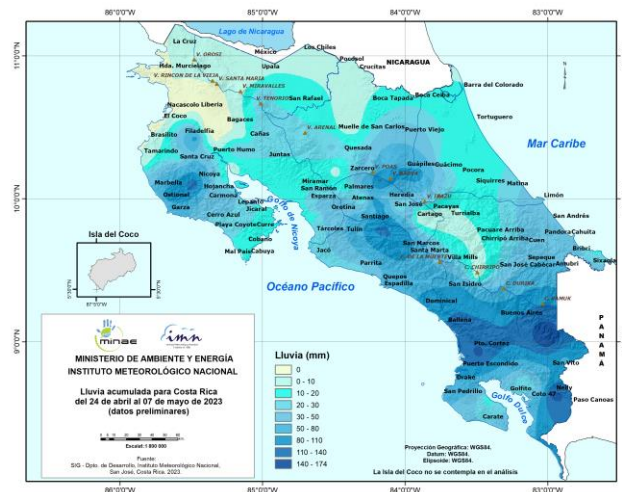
86°0'0"W
85°0'0"W
84°0'0"W
83°0'0"W

11°0'0"N
10°0'0"N
9°0'0"N

Lago de Nicaragua
NICARAGUA
La Cruz
V. OROSI
México
Los Chiles
Hda. Murciélago
V. RINCON DE LA VIEJA
Upala
Pocosol
Cruciftas
V. SANTA MARIA
V. MIRAVALLES
Nacascolo Liberia
V. TENORIO
San Rafael
Boca Tapada
Barra del Colorado
El Coco
Bagaces
Boca Cureña
Brasilito
Filadelfia
Cañas
V. ARENAL
Muelle de San Carlos
Puerto Viejo
Tortuguero
Tamarindo
Puerto Humo
Juntas
Quesada
Mar Caribe
Santa Cruz
Zarcero
V. POAS
Guápiles
Guácimo
Pocora
Nicoya
Miramar
San Ramón
Palmares
Siquirres
Matina
Marbella
Hojancha
Esparza
Atenas
Heredia
V. IRAZU
Limón
Carmona
Orotina
San José
Pacayas
Cartago
Turrialba
Garza
Cerro Azul
Lepanto
Jicaral
Santiago
Pacuare Arriba
San Andrés
Golfo de Nicoya
Tárcoles
Tulín
Chirripó Arriba
Cuen
Pandora
Cahuita
Isla del Coco
Playa Coyote
Curré
San Marcos
Santa María
V. TURRIALBA
Bribri
Cóbano
Villa Mills
Sepeque
Mal País
Cabuya
Jacó
Parrita
San José Cabécar
Amubri
Sixaola
Quepos
V. CHIRRIPO
Espadilla
Océano Pacífico
Dominical
San Isidro
Cerro Kamuk
Bellena
Buenos Aires
PANAMA
Pto. Cortez
Puerto Escondido
San Vito
Golfo Dulce
Golfito
Sabalito
Coto 47
Paso Canoas
San Pedrillo
Carate

minae
imn
MINISTERIO DE AMBIENTE Y ENERGÍA
INSTITUTO METEOROLÓGICO NACIONAL
Lluvia acumulada para Costa Rica del 24 de abril al 07 de mayo de 2023 (datos preliminares)

Lluvia (mm)
0
0 - 10
10 - 20
20 - 30
30 - 50
50 - 80
80 - 110
110 - 140
140 - 174

Escala: 1:800 000
Fuente:
SIG - Dpto. de Desarrollo, Instituto Meteorológico Nacional.
San José, Costa Rica, 2023.

Proyección Geográfica: WGS84.
Datum: WGS84.
Elipsoide: WGS84.
La Isla del Coco no se contempla en el análisis